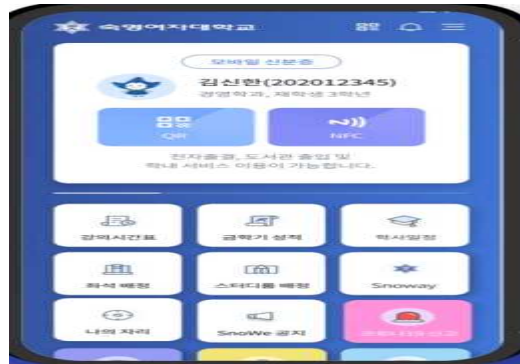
숙명여자대학교

모바일 신분증

김신한(202012345)
경영학과, 재학생 3학년

QR

NFC

전자출결, 도서관 출입 및
학내 서비스 이용이 가능합니다.

강의시간표

금학기 성적

학사일정

좌석 배정

스터디룸 배정

Snoway

나의 자리

SnoWe 공지

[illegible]